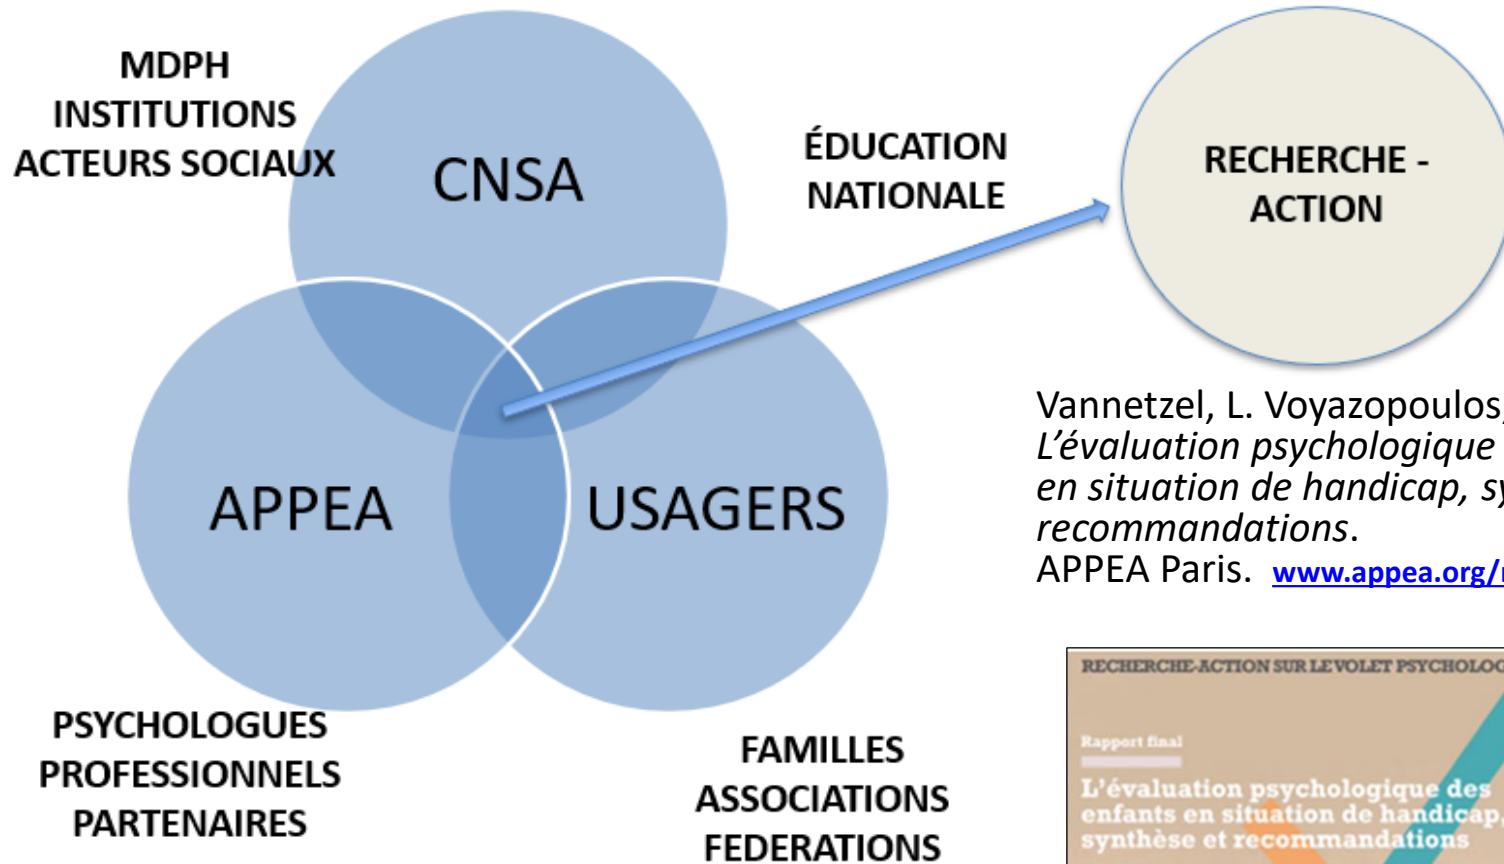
MDPH
INSTITUTIONS
ACTEURS SOCIAUX

CNSA

ÉDUCATION
NATIONALE

RECHERCHE - ACTION

APPEA

USAGERS

Vannetzel, L. Voyazopoulos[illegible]
*L'évaluation psychologique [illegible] en situation de handicap, sy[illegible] recommandations*.
APPEA Paris. www.appea.org/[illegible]

PSYCHOLOGUES
PROFESSIONNELS
PARTENAIRES

FAMILLES
ASSOCIATIONS
FEDERATIONS

RECHERCHE-ACTION SUR LE VOLET PSYCHOLO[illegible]

Rapport final

L'évaluation psychologique des enfants en situation de handicap, synthèse et recommandations